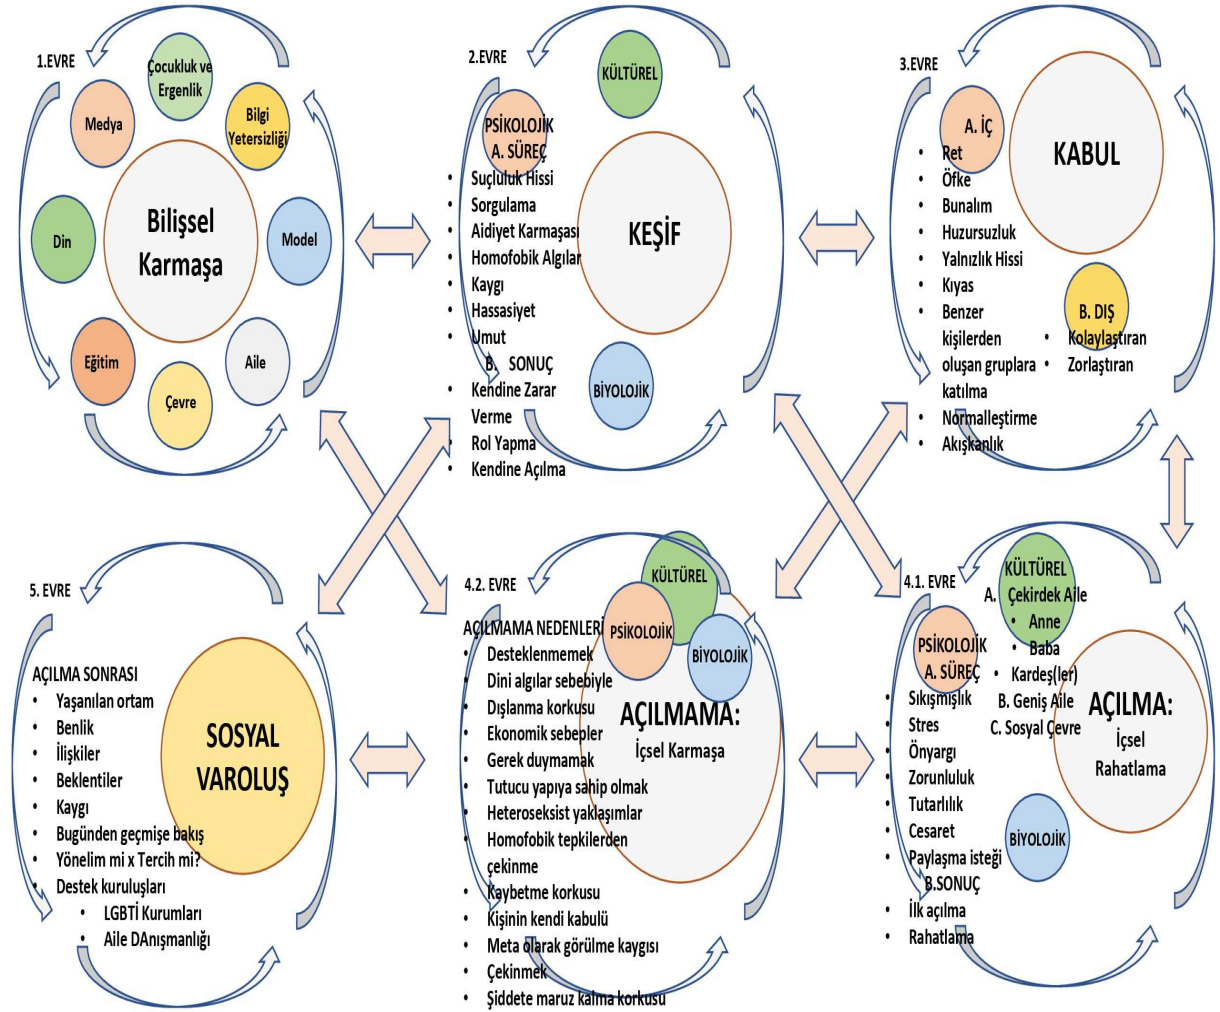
1.EVRE

Çocukluk ve Ergenlik

Medya

Bilgi Yetersizliği

Bilişsel Karmaşa

Din

Model

Eğitim

Aile

Çevre

2.EVRE

KÜLTÜREL

PSİKOLOJİK
A. SÜREÇ
- Suçluluk Hissi
- Sorgulama
- Aidiyet Karmaşası
- Homofobik Algılar
- Kaygı
- Hassasiyet
- Umut

B. SONUÇ
- Kendine Zarar Verme
- Rol Yapma
- Kendine Açılma

KEŞİF

BİYOLOJİK

3.EVRE

A. İÇ
- Ret
- Öfke
- Bunalım
- Huzursuzluk
- Yalnızlık Hissi
- Kıyas
- Benzer kişilerden oluşan gruplara katılma
- Normalleştirme
- Akışkanlık

KABUL

B. DIŞ
- Kolaylaştıran
- Zorlaştıran

5. EVRE

AÇILMA SONRASI
- Yaşanılan ortam
- Benlik
- İlişkiler
- Beklentiler
- Kaygı
- Bugünden geçmişe bakış
- Yönelim mi x Tercih mi?
- Destek kuruluşları
  - LGBTİ Kurumları
  - Aile DAnışmanlığı

SOSYAL VAROLUŞ

4.2. EVRE

KÜLTÜREL

AÇILMAMA NEDENLERİ
- Desteklenmemek
- Dini algılar sebebiyle
- Dışlanma korkusu
- Ekonomik sebepler
- Gerek duymamak
- Tutucu yapıya sahip olmak
- Heteroseksist yaklaşımlar
- Homofobik tepkilerden çekinme
- Kaybetme korkusu
- Kişinin kendi kabulü
- Meta olarak görülme kaygısı
- Çekinmek
- Şiddete maruz kalma korkusu

PSİKOLOJİK

BİYOLOJİK

AÇILMAMA:
İçsel Karmaşa

4.1. EVRE

KÜLTÜREL
A. Çekirdek Aile
- Anne
- Baba
- Kardeş(ler)

B. Geniş Aile
C. Sosyal Çevre

PSİKOLOJİK
A. SÜREÇ
- Sıkışmışlık
- Stres
- Önyargı
- Zorunluluk
- Tutarlılık
- Cesaret
- Paylaşma isteği

B.SONUÇ
- İlk açılma
- Rahatlama

AÇILMA:
İçsel Rahatlama

BİYOLOJİK